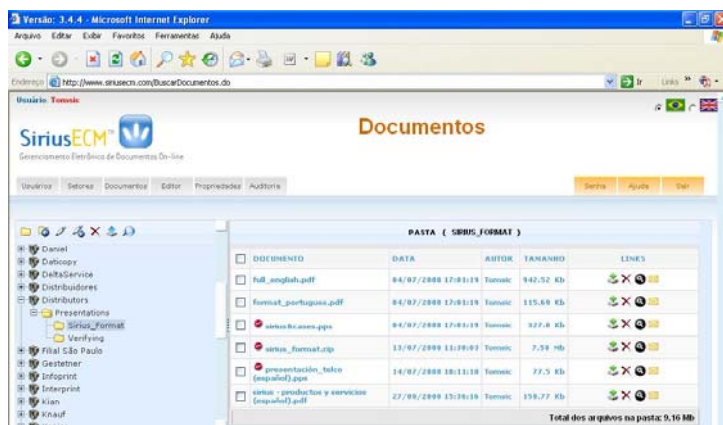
Versão: 3.4.4 - Microsoft Internet Explorer

Arquivo Editar Exibir Favoritos Ferramentas Ajuda

Endereço http://www.siriusecm.com/BuscarDocumentos.do

Ir Links »

Usuário: Tomsic

SiriusECM™

Gerenciamento Eletrônico de Documentos On-line

Documentos

Usuários Setores Documentos Editor Propriedades Auditoria

Senha Ajuda Sair

Daniel
Daticopy
DeltaService
Distribuidores
Distributors
Presentations
Sirius_Format
Verifying
Filial São Paulo
Gestetner
Infoprint
Interprint
Kian
Knauf

PASTA ( SIRIUS_FORMAT )

| | DOCUMENTO | DATA | AUTOR | TAMANHO | LINKS |
|---|---|---|---|---|---|
| | full_english.pdf | 04/07/2008 17:01:19 | Tomsic | 942.52 Kb | |
| | format_portugues.pdf | 04/07/2008 17:01:19 | Tomsic | 115.60 Kb | |
| | siriusbcases.pps | 04/07/2008 17:01:19 | Tomsic | 127.0 Kb | |
| | sirius_format.zip | 13/07/2008 11:39:03 | Tomsic | 7.59 Mb | |
| | presentación_telco (español).pps | 14/07/2008 10:11:18 | Tomsic | 27.5 Kb | |
| | sirius - productos y servicios (español).pdf | 27/08/2008 15:36:16 | Tomsic | 150.77 Kb | |

Total dos arquivos na pasta: 9.16 Mb